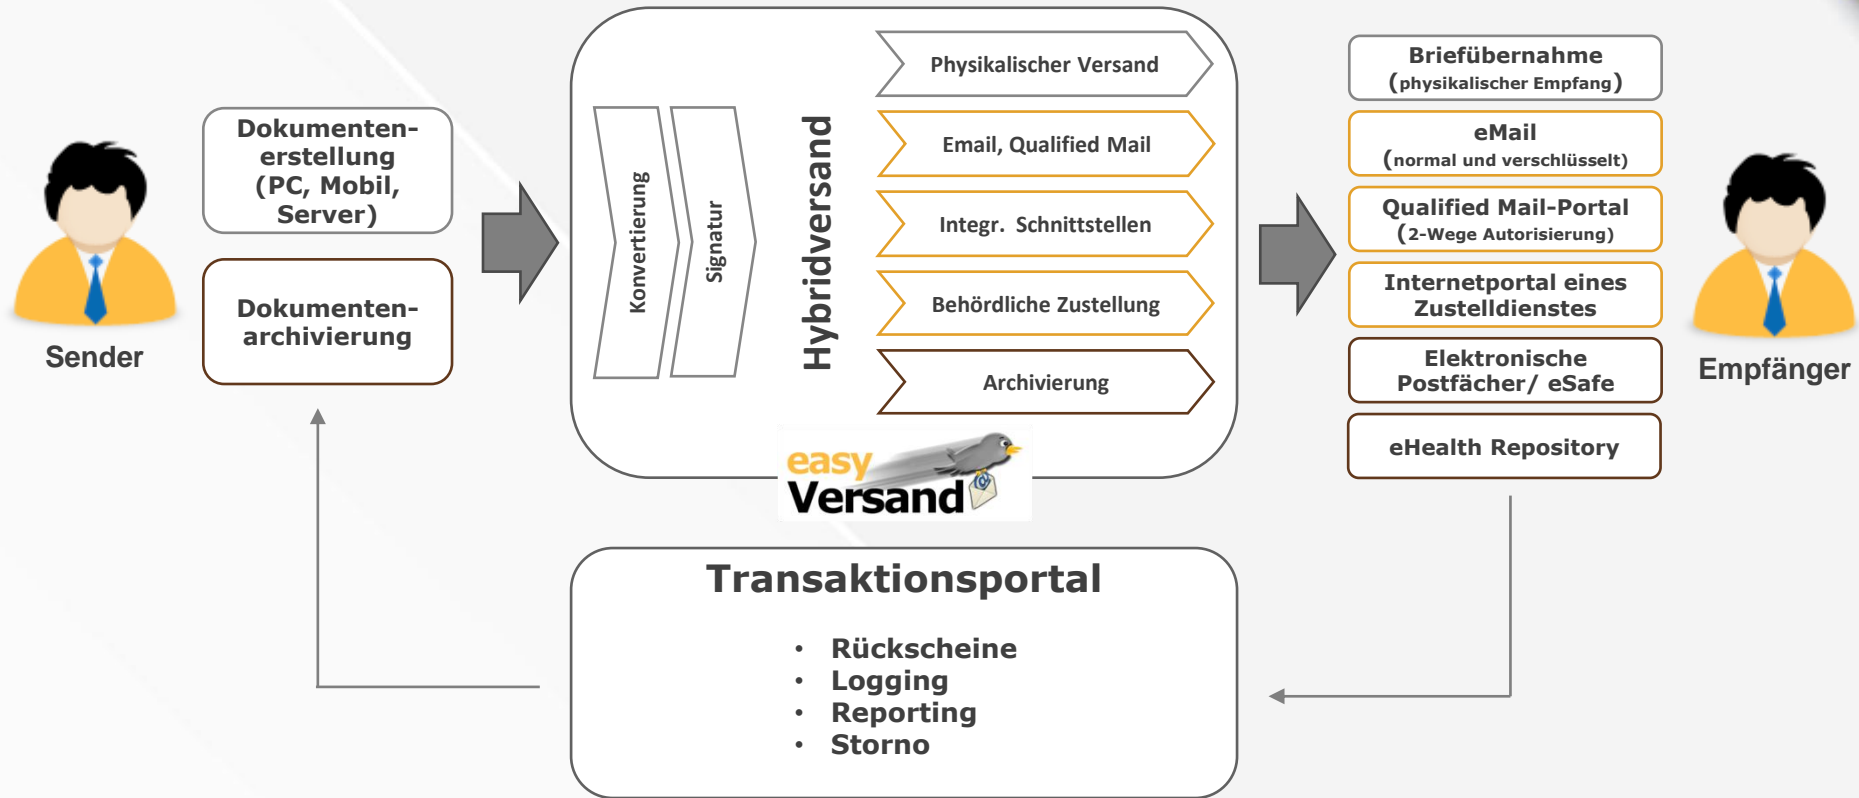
Sender

Dokumenten-erstellung (PC, Mobil, Server)

Dokumenten-archivierung

Konvertierung

Signatur

Hybridversand

Physikalischer Versand

Email, Qualified Mail

Integr. Schnittstellen

Behördliche Zustellung

Archivierung

easy Versand

Briefübernahme (physikalischer Empfang)

eMail (normal und verschlüsselt)

Qualified Mail-Portal (2-Wege Autorisierung)

Internetportal eines Zustelldienstes

Elektronische Postfächer/ eSafe

eHealth Repository

Empfänger

Transaktionsportal

- Rückscheine
- Logging
- Reporting
- Storno